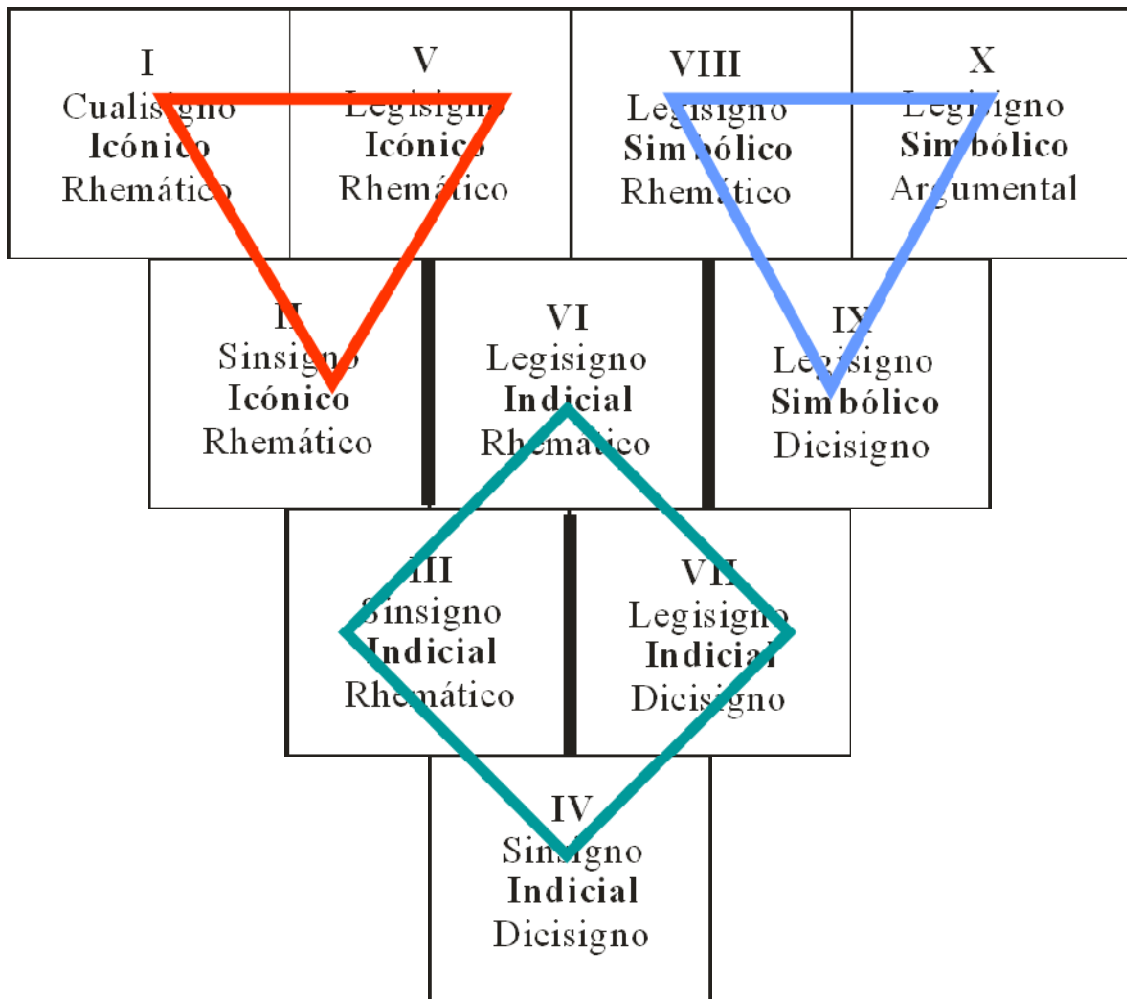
I
Cualisigno
Icónico
Rhemático

V
Legisigno
Icónico
Rhemático

VIII
Legisigno
Simbólico
Rhemático

X
Legisigno
Simbólico
Argumental

II
Sinsigno
Icónico
Rhemático

VI
Legisigno
Indicial
Rhemático

IX
Legisigno
Simbólico
Dicisigno

III
Sinsigno
Indicial
Rhemático

VII
Legisigno
Indicial
Dicisigno

IV
Sinsigno
Indicial
Dicisigno